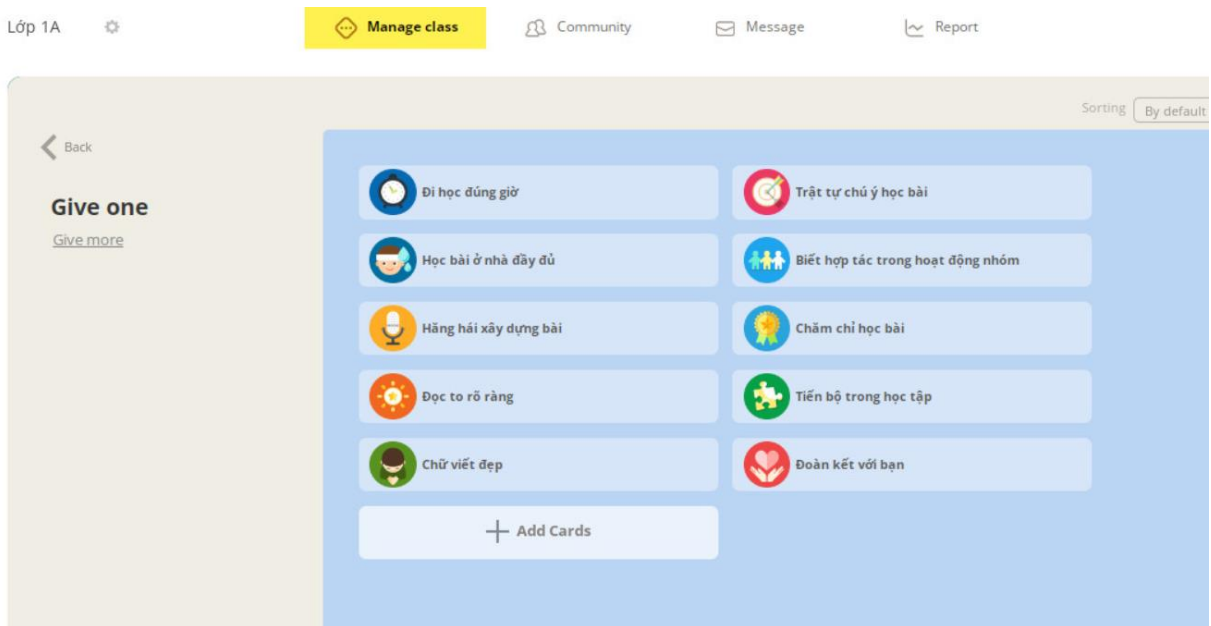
Lớp 1A

Manage class
Community
Message
Report

Sorting
By default

Back

Give one
Give more

Đi học đúng giờ
Trật tự chú ý học bài
Học bài ở nhà đầy đủ
Biết hợp tác trong hoạt động nhóm
Hăng hái xây dựng bài
Chăm chỉ học bài
Đọc to rõ ràng
Tiến bộ trong học tập
Chữ viết đẹp
Đoàn kết với bạn

+ Add Cards